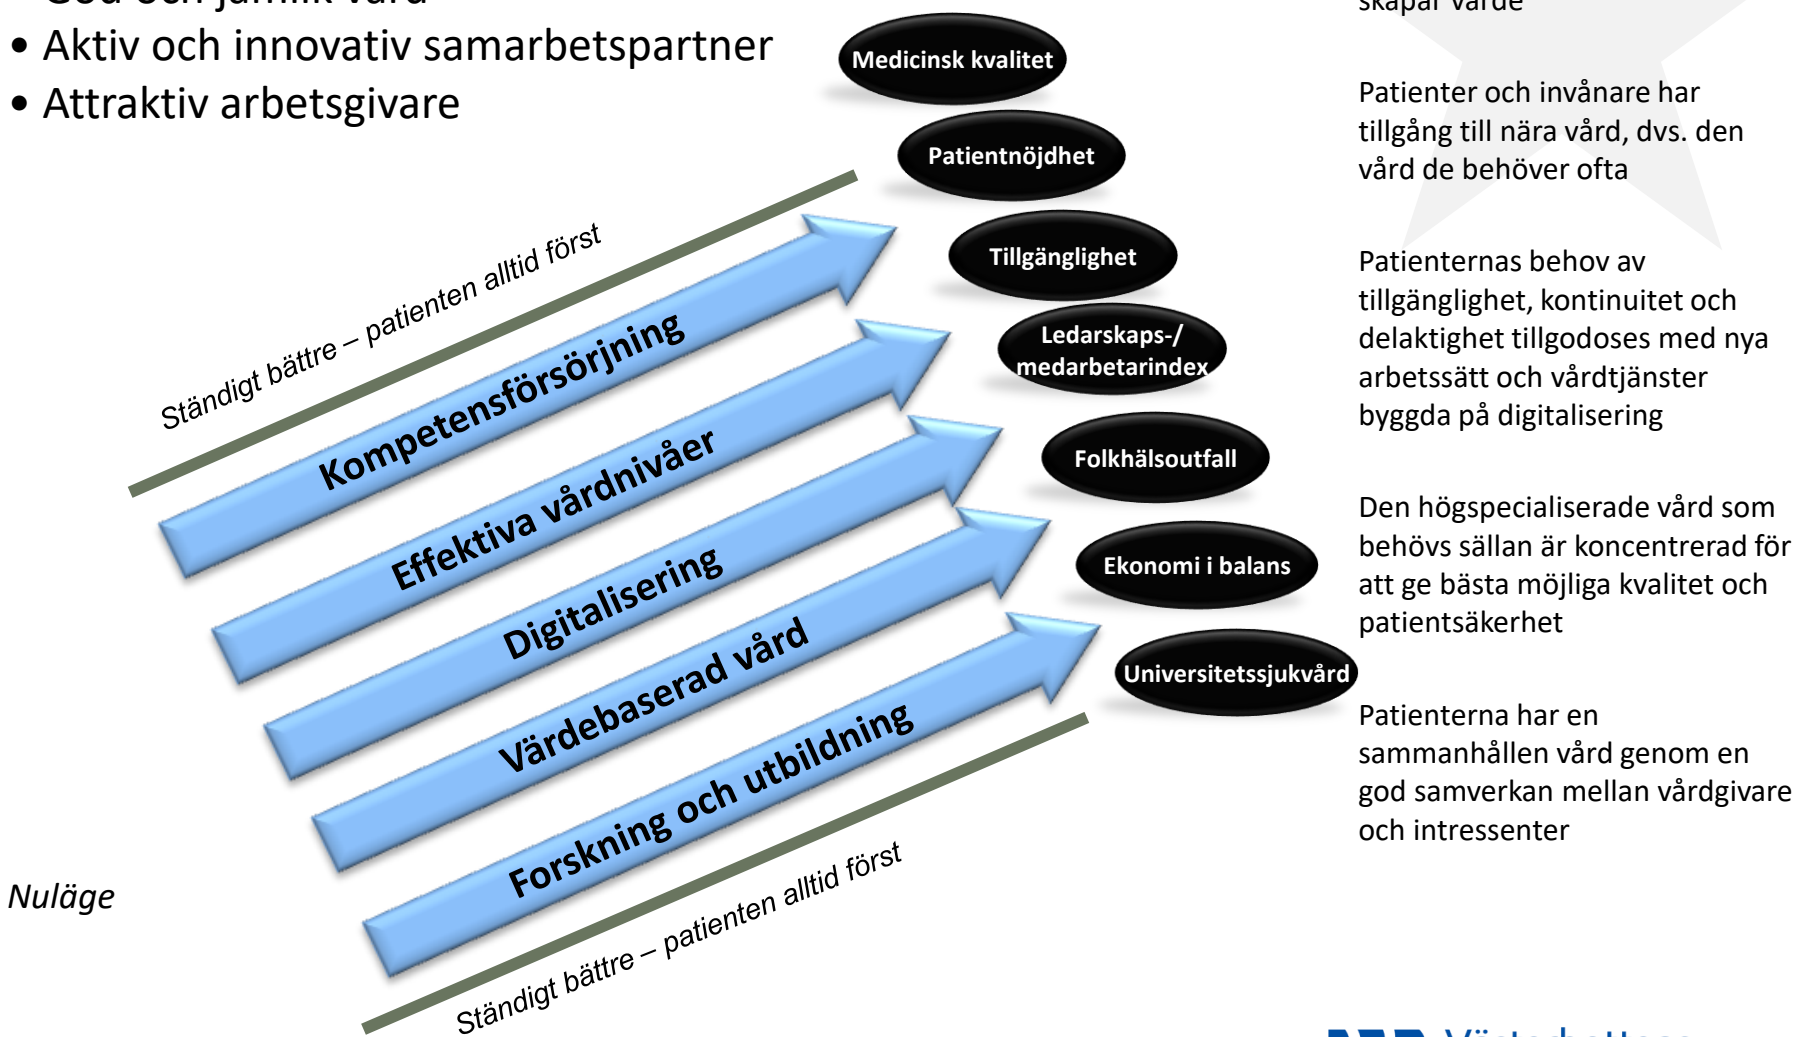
• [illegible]
• Aktiv och innovativ samarbetspartner
• Attraktiv arbetsgivare

Ständigt bättre – patienten alltid först

Kompetensförsörjning

Effektiva vårdnivåer

Digitalisering

Värdebaserad vård

Forskning och utbildning

Ständigt bättre – patienten alltid först

Nuläge

Medicinsk kvalitet

Patientnöjdhet

Tillgänglighet

Ledarskaps-/ medarbetarindex

Folkhälsoutfall

Ekonomi i balans

Universitetssjukvård

skapar värde

Patienter och invånare har tillgång till nära vård, dvs. den vård de behöver ofta

Patienternas behov av tillgänglighet, kontinuitet och delaktighet tillgodoses med nya arbetssätt och vårdtjänster byggda på digitalisering

Den högspecialiserade vård som behövs sällan är koncentrerad för att ge bästa möjliga kvalitet och patientsäkerhet

Patienterna har en sammanhållen vård genom en god samverkan mellan vårdgivare och intressenter

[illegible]